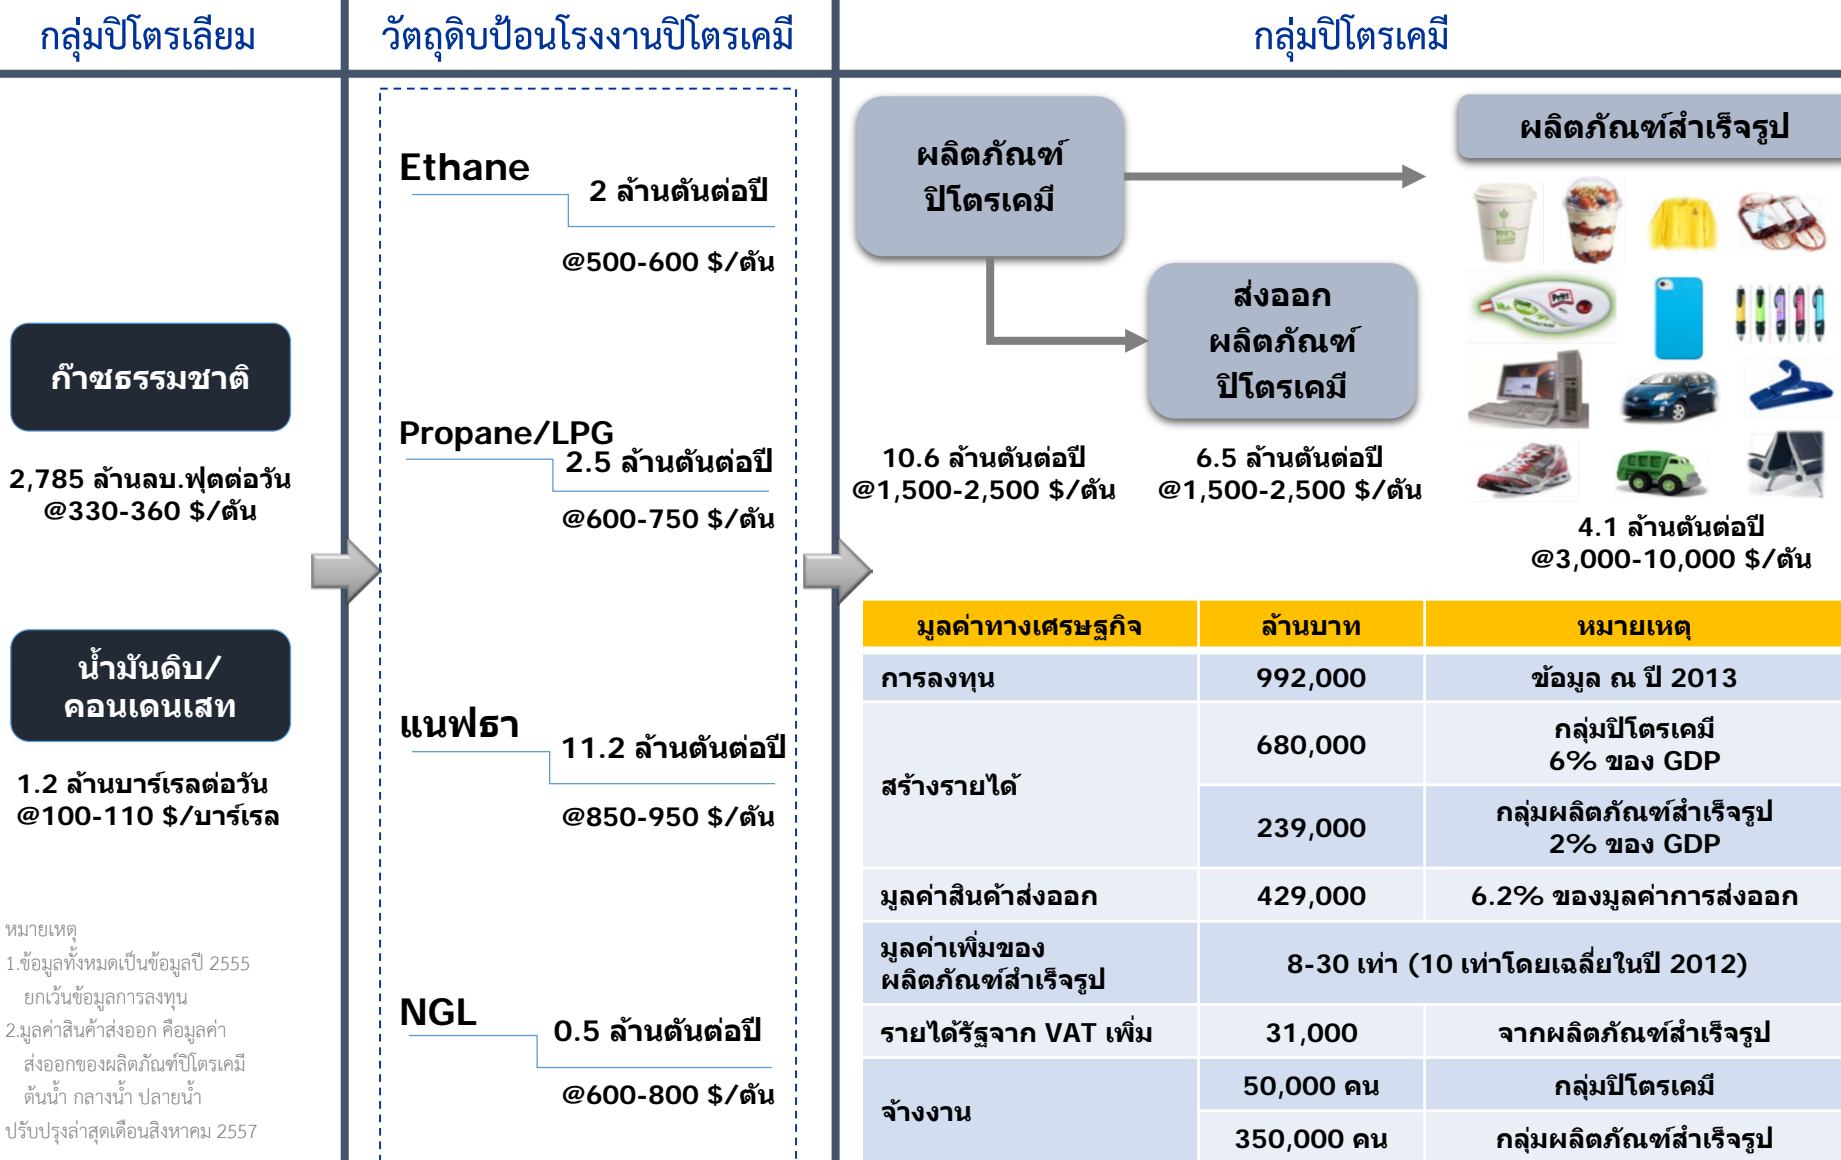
กลุ่มปิโตรเลียม

วัตถุดิบป้อนโรงงานปิโตรเคมี

กลุ่มปิโตรเคมี

ก๊าซธรรมชาติ

2,785 ล้านลบ.ฟุตต่อวัน
@330-360 $/ตัน

น้ำมันดิบ/ คอนเดนเสท

1.2 ล้านบาร์เรลต่อวัน
@100-110 $/บาร์เรล

หมายเหตุ
1.ข้อมูลทั้งหมดเป็นข้อมูลปี 2555 ยกเว้นข้อมูลการลงทุน
2.มูลค่าสินค้าส่งออก คือมูลค่าส่งออกของผลิตภัณฑ์ปิโตรเคมี ต้นน้ำ กลางน้ำ ปลายน้ำ
ปรับปรุงล่าสุดเดือนสิงหาคม 2557

Ethane
2 ล้านตันต่อปี
@500-600 $/ตัน

Propane/LPG
2.5 ล้านตันต่อปี
@600-750 $/ตัน

แนฟธา
11.2 ล้านตันต่อปี
@850-950 $/ตัน

NGL
0.5 ล้านตันต่อปี
@600-800 $/ตัน

ผลิตภัณฑ์ ปิโตรเคมี

ส่งออก ผลิตภัณฑ์ ปิโตรเคมี

ผลิตภัณฑ์สำเร็จรูป

10.6 ล้านตันต่อปี
@1,500-2,500 $/ตัน

6.5 ล้านตันต่อปี
@1,500-2,500 $/ตัน

4.1 ล้านตันต่อปี
@3,000-10,000 $/ตัน

| มูลค่าทางเศรษฐกิจ | ล้านบาท | หมายเหตุ |
|---|---|---|
| การลงทุน | 992,000 | ข้อมูล ณ ปี 2013 |
| สร้างรายได้ | 680,000 | กลุ่มปิโตรเคมี 6% ของ GDP |
| | 239,000 | กลุ่มผลิตภัณฑ์สำเร็จรูป 2% ของ GDP |
| มูลค่าสินค้าส่งออก | 429,000 | 6.2% ของมูลค่าการส่งออก |
| มูลค่าเพิ่มของ ผลิตภัณฑ์สำเร็จรูป | 8-30 เท่า (10 เท่าโดยเฉลี่ยในปี 2012) | |
| รายได้รัฐจาก VAT เพิ่ม | 31,000 | จากผลิตภัณฑ์สำเร็จรูป |
| จ้างงาน | 50,000 คน | กลุ่มปิโตรเคมี |
| | 350,000 คน | กลุ่มผลิตภัณฑ์สำเร็จรูป |